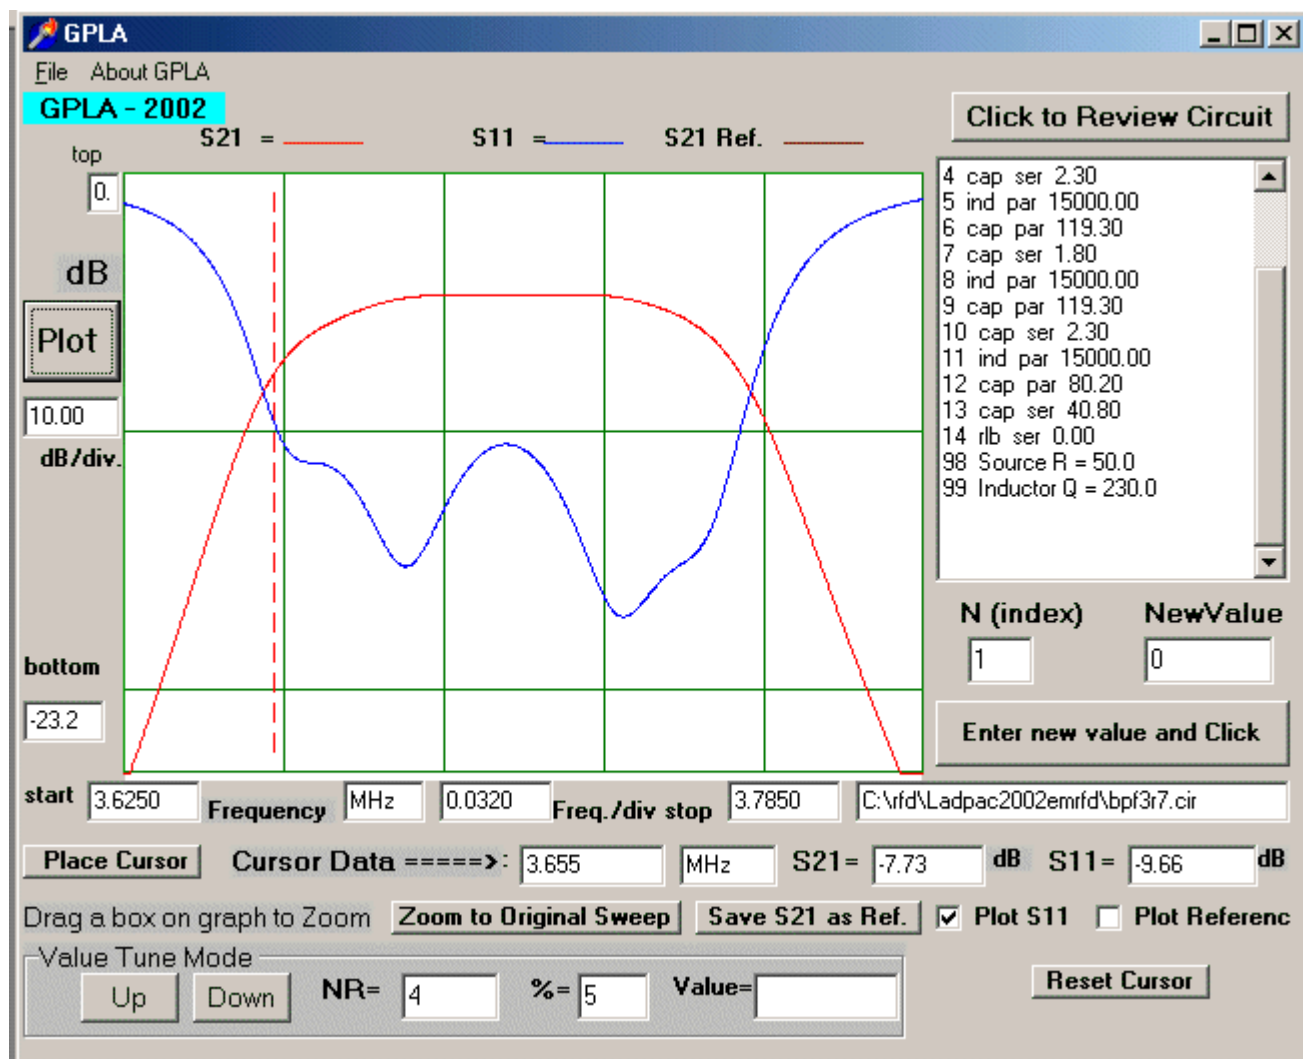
GPLA

File About GPLA

GPLA - 2002

S21 = S11 = S21 Ref.

Click to Review Circuit

top

0.

dB

Plot

10.00

dB/div.

bottom

-23.2

4 cap ser 2.30
5 ind par 15000.00
6 cap par 119.30
7 cap ser 1.80
8 ind par 15000.00
9 cap par 119.30
10 cap ser 2.30
11 ind par 15000.00
12 cap par 80.20
13 cap ser 40.80
14 rlb ser 0.00
98 Source R = 50.0
99 Inductor Q = 230.0

N (index) NewValue

1 0

Enter new value and Click

start 3.6250 Frequency MHz 0.0320 Freq./div stop 3.7850 C:\rfd\Ladpac2002emrfd\bpf3r7.cir

Place Cursor Cursor Data =====>: 3.655 MHz S21= -7.73 dB S11= -9.66 dB

Drag a box on graph to Zoom Zoom to Original Sweep Save S21 as Ref. Plot S11 Plot Referenc

Value Tune Mode

Up Down NR= 4 %= 5 Value=

Reset Cursor